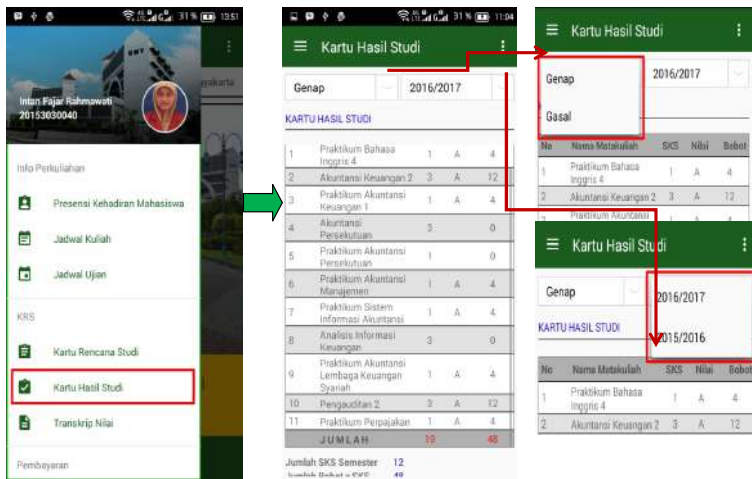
31% 13:51

Intan Fajar Rahmawati
20153030040

Info Perkuliahan

Presensi Kehadiran Mahasiswa

Jadwal Kuliah

Jadwal Ujian

KRS

Kartu Rencana Studi

Kartu Hasil Studi

Transkrip Nilai

Pembayaran

31% 11:04

Kartu Hasil Studi

Genap

2016/2017

KARTU HASIL STUDI

| | | | | |
|---|---|---|---|---|
| 1 | Praktikum Bahasa Inggris 4 | 1 | A | 4 |
| 2 | Akuntansi Keuangan 2 | 3 | A | 12 |
| 3 | Praktikum Akuntansi Keuangan 1 | 1 | A | 4 |
| 4 | Akuntansi Persekutuan | 3 | | 0 |
| 5 | Praktikum Akuntansi Persekutuan | 1 | | 0 |
| 6 | Praktikum Akuntansi Manajemen | 1 | A | 4 |
| 7 | Praktikum Sistem Informasi Akuntansi | 1 | A | 4 |
| 8 | Analisis Informasi Keuangan | 3 | | 0 |
| 9 | Praktikum Akuntansi Lembaga Keuangan Syariah | 1 | A | 4 |
| 10 | Pengauditan 2 | 3 | A | 12 |
| 11 | Praktikum Perpajakan | 1 | A | 4 |
| | JUMLAH | 19 | | 48 |

Jumlah SKS Semester 12
Jumlah Bobot x SKS 48

Kartu Hasil Studi

Genap

Gasal

2016/2017

| No | Nama Matakuliah | SKS | Nilai | Bobot |
|---|---|---|---|---|
| 1 | Praktikum Bahasa Inggris 4 | 1 | A | 4 |
| 2 | Akuntansi Keuangan 2 | 3 | A | 12 |
| | Praktikum Akuntansi | | | |

Kartu Hasil Studi

Genap

2016/2017

2015/2016

KARTU HASIL STUDI

| No | Nama Matakuliah | SKS | Nilai | Bobot |
|---|---|---|---|---|
| 1 | Praktikum Bahasa Inggris 4 | 1 | A | 4 |
| 2 | Akuntansi Keuangan 2 | 3 | A | 12 |